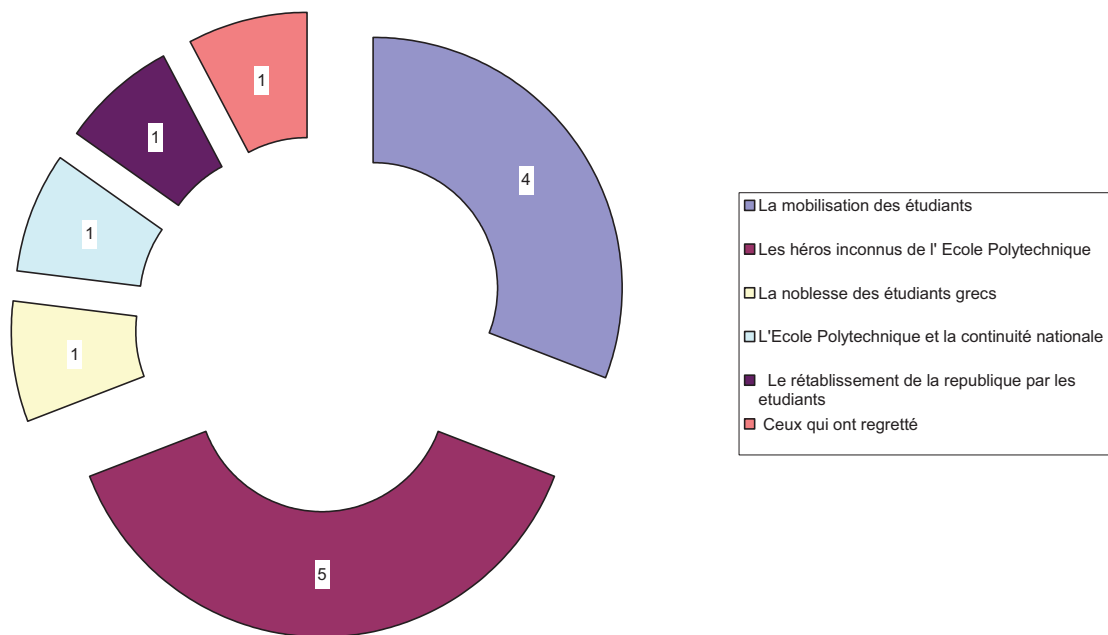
1

1

4

1

1

5

La mobilisation des étudiants

Les héros inconnus de l' Ecole Polytechnique

La noblesse des étudiants grecs

L'Ecole Polytechnique et la continuité nationale

Le rétablissement de la republique par les etudiants

Ceux qui ont regretté